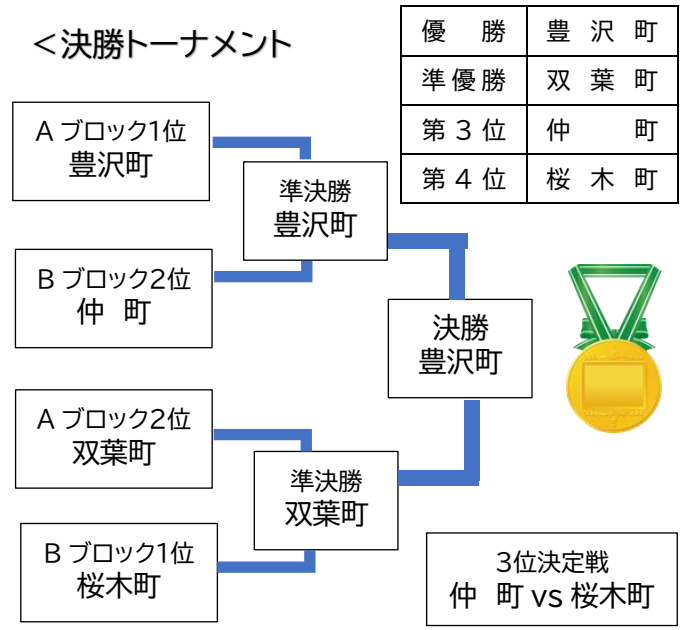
＜決勝トーナメント

| 優　勝 | 豊 沢 町 |
|---|---|
| 準優勝 | 双 葉 町 |
| 第 3 位 | 仲　　町 |
| 第 4 位 | 桜 木 町 |

A ブロック1位
豊沢町

B ブロック2位
仲　町

準決勝
豊沢町

決勝
豊沢町

A ブロック2位
双葉町

B ブロック1位
桜木町

準決勝
双葉町

3位決定戦
仲　町 vs 桜木町